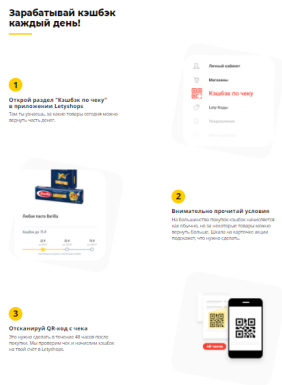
Зарабатывай кэшбэк каждый день!

1

Открой раздел "Кэшбэк по чеку" в приложении Letyshops

Там ты узнаешь, за какие товары сегодня можно вернуть часть денег.

Личный кабинет

Магазины

Кэшбэк по чеку

Lety Коды

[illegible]

Barilla

Любая паста Barilla

Кэшбэк до 15₽

2

Внимательно прочитай условия

На большинство покупок кэшбэк начисляется как обычно, но за некоторые товары можно вернуть больше. Шкала на карточке акции подскажет, что нужно сделать.

3

Отсканируй QR-код с чека

Это нужно сделать в течение 48 часов после покупки. Мы проверим чек и начислим кэшбэк на твой счет в Letyshops.

QR-код